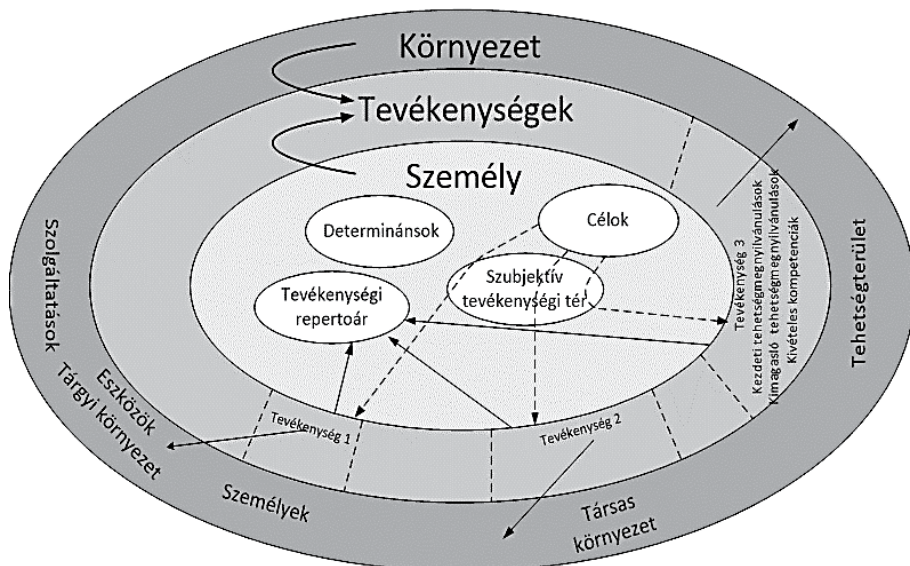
Környezet

Tevékenységek

Személy

Determinánsok

Célok

Szubjektív tevékenységi tér

Tevékenységi repertoár

Tevékenység 3
Kezdeti tehetségmegnyilvánulások
Kimagasló tehetségmegnyilvánulások
Kivételes kompetenciák

Tehetségterület

Szolgáltatások

Eszközök

Tárgyi környezet

Tevékenység 1

Tevékenység 2

Személyek

Társas környezet